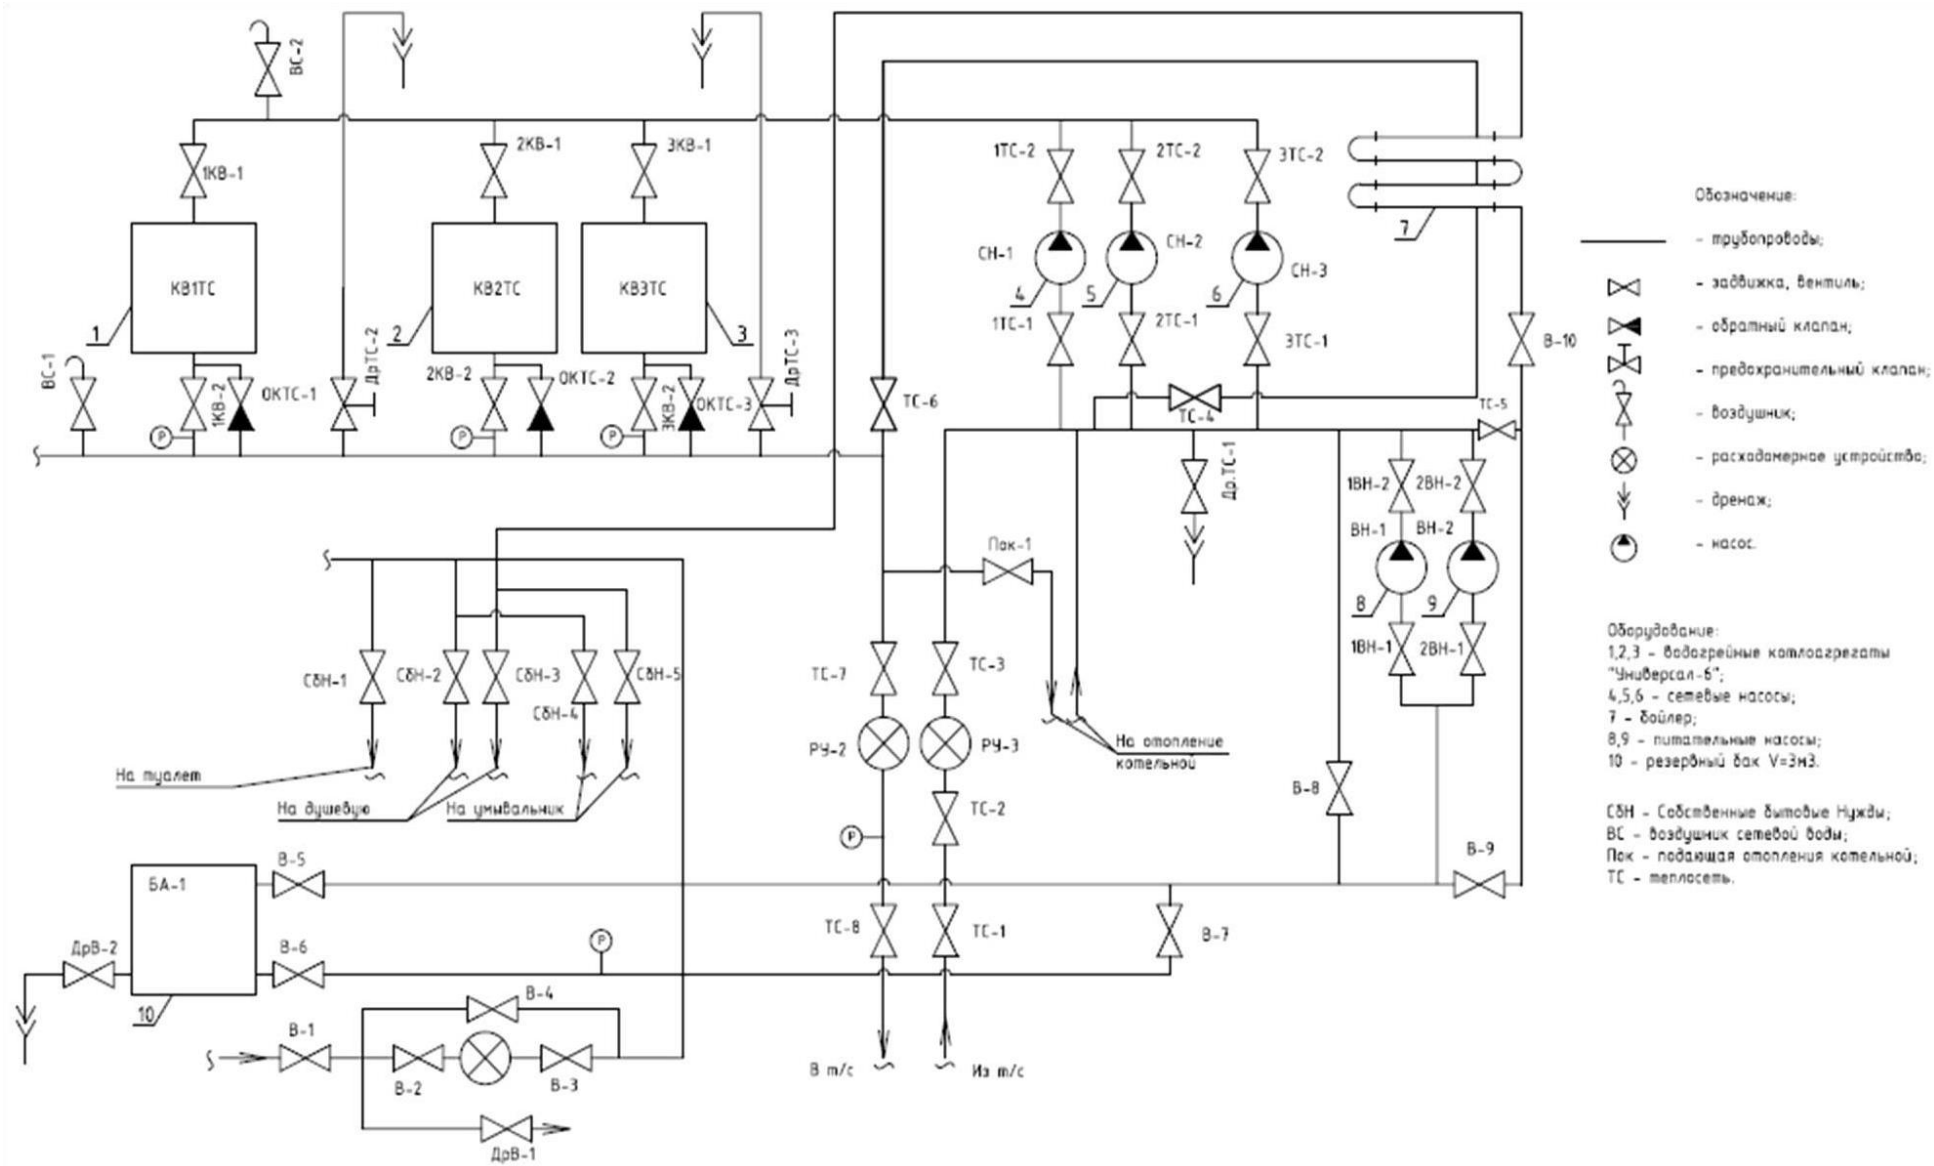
ВС-2
1КВ-1
2КВ-1
3КВ-1
1ТС-2
2ТС-2
3ТС-2
КВ1ТС
КВ2ТС
КВ3ТС
СН-1
СН-2
СН-3
4
5
6
1ТС-1
2ТС-1
3ТС-1
7
1
2
3
ВС-1
1КВ-2
ОКТС-1
ДрТС-2
2КВ-2
ОКТС-2
3КВ-2
ОКТС-3
ДрТС-3
ТС-6
ТС-4
ТС-5
В-10
Р
Р
Р
Др.ТС-1
1ВН-2
2ВН-2
ВН-1
ВН-2
8
9
1ВН-1
2ВН-1
Пок-1
СбН-1
СбН-2
СбН-3
СбН-4
СбН-5
ТС-7
ТС-3
РУ-2
РУ-3
ТС-2
Р
На отопление котельной
На туалет
На душевую
На умывальник
В-8
БА-1
В-5
В-9
ДрВ-2
В-6
Р
ТС-8
ТС-1
В-7
10
В-4
В-1
В-2
В-3
В т/с
Из т/с
ДрВ-1

Обозначение:
- трубопроводы;
- задвижка, вентиль;
- обратный клапан;
- предохранительный клапан;
- воздушник;
- расходомерное устройство;
- дренаж;
- насос.

Оборудование:
1,2,3 - водогрейные котлоагрегаты "Универсал-6";
4,5,6 - сетевые насосы;
7 - бойлер;
8,9 - питательные насосы;
10 - резервный бак V=3м3.

СбН - Собственные бытовые Нужды;
ВС - воздушник сетевой воды;
Пок - подающая отопления котельной;
ТС - теплосеть.